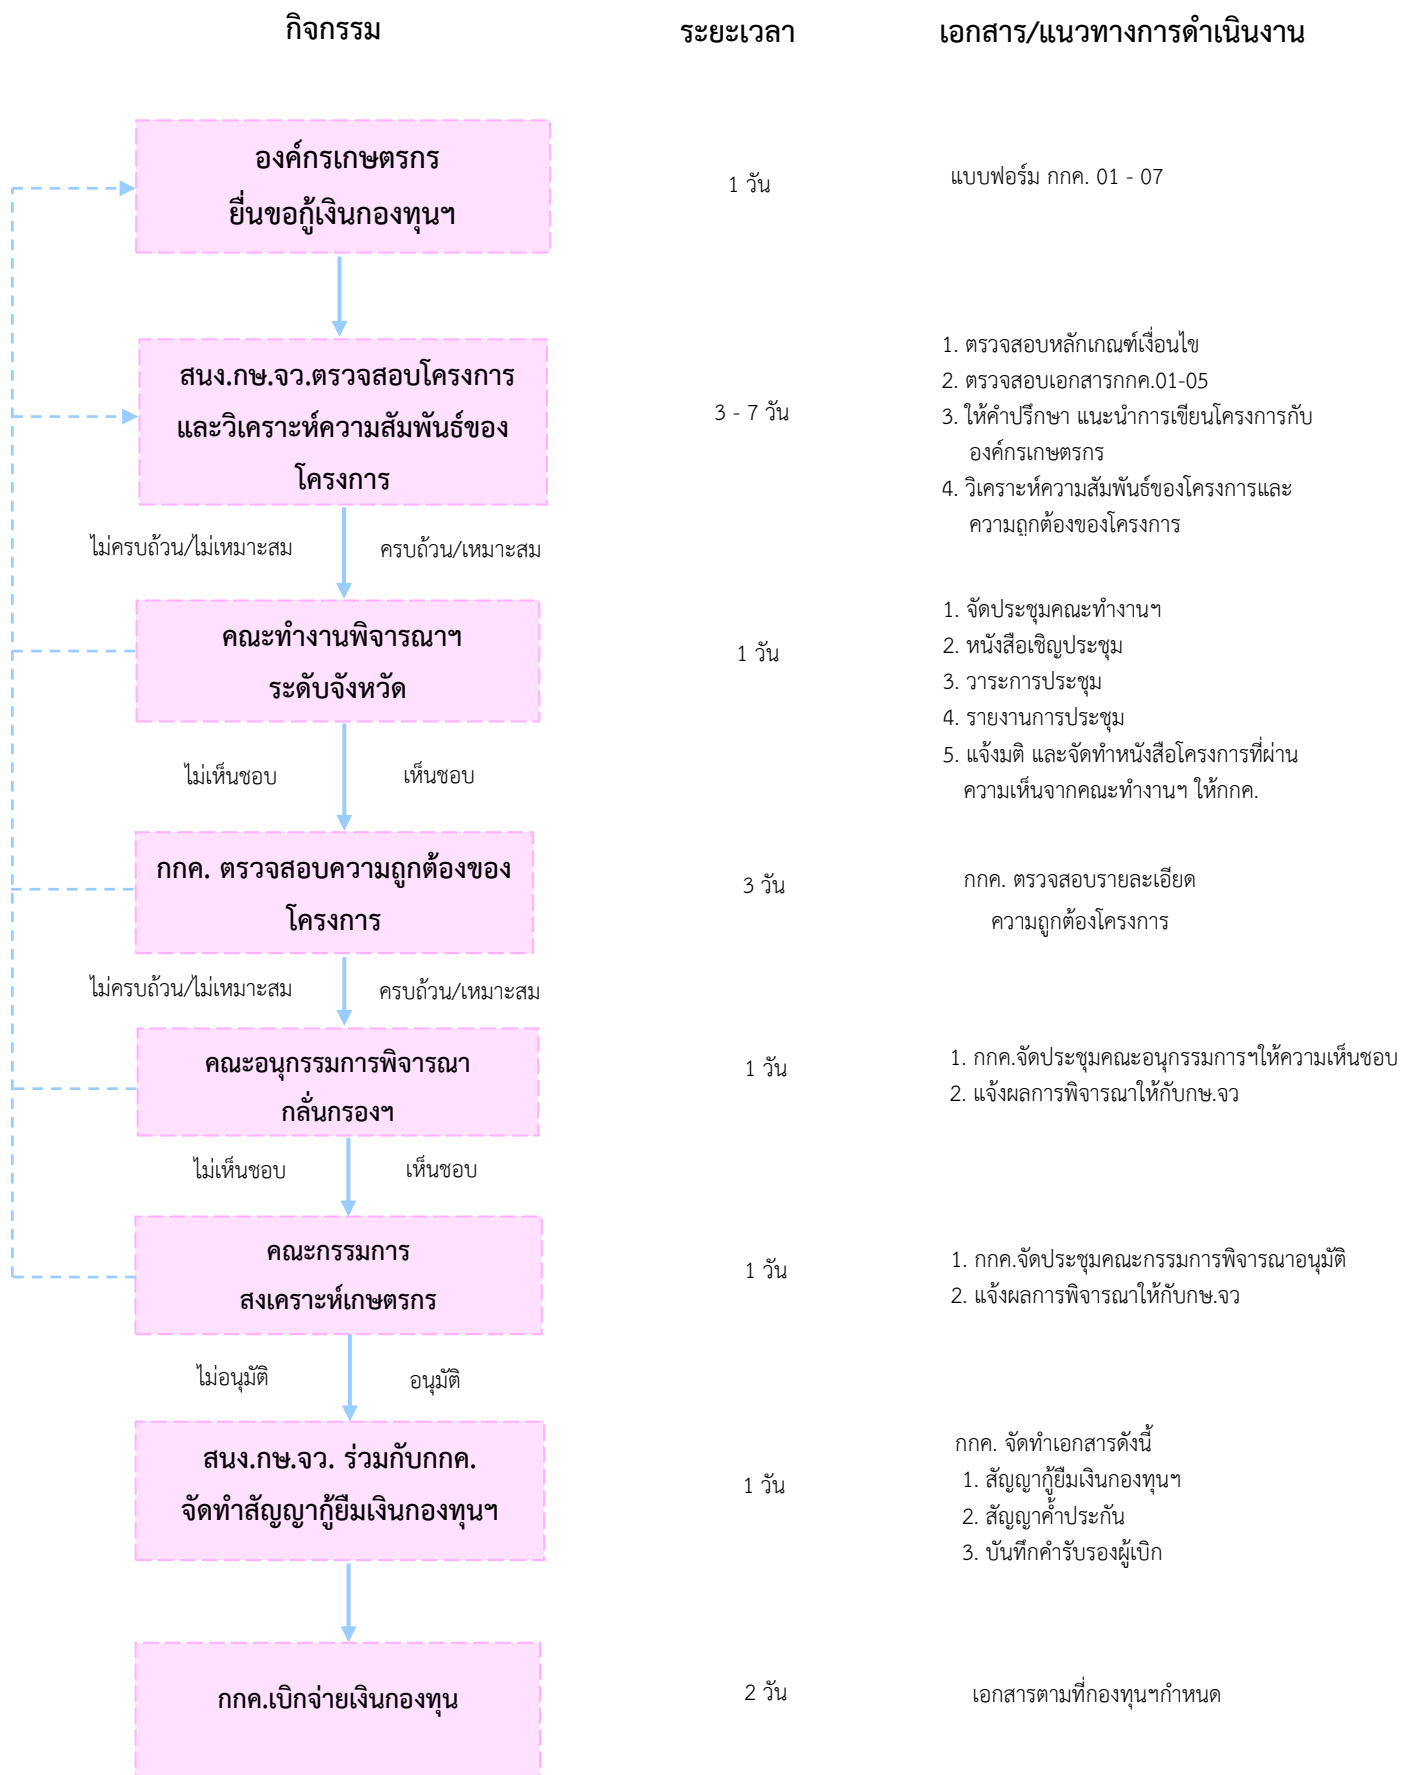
กิจกรรม

ระยะเวลา

เอกสาร/แนวทางการดำเนินงาน

องค์กรเกษตรกร ยื่นขอกู้เงินกองทุนฯ

1 วัน

แบบฟอร์ม กกค. 01 - 07

สนง.กษ.จว.ตรวจสอบโครงการ และวิเคราะห์ความสัมพันธ์ของโครงการ

3 - 7 วัน

1. ตรวจสอบหลักเกณฑ์เงื่อนไข
2. ตรวจสอบเอกสารกกค.01-05
3. ให้คำปรึกษา แนะนำการเขียนโครงการกับองค์กรเกษตรกร
4. วิเคราะห์ความสัมพันธ์ของโครงการและความถูกต้องของโครงการ

ไม่ครบถ้วน/ไม่เหมาะสม

ครบถ้วน/เหมาะสม

คณะทำงานพิจารณาฯ ระดับจังหวัด

1 วัน

1. จัดประชุมคณะทำงานฯ
2. หนังสือเชิญประชุม
3. วาระการประชุม
4. รายงานการประชุม
5. แจ้งมติ และจัดทำหนังสือโครงการที่ผ่านความเห็นจากคณะทำงานฯ ให้กกค.

ไม่เห็นชอบ

เห็นชอบ

กกค. ตรวจสอบความถูกต้องของโครงการ

3 วัน

กกค. ตรวจสอบรายละเอียด ความถูกต้องโครงการ

ไม่ครบถ้วน/ไม่เหมาะสม

ครบถ้วน/เหมาะสม

คณะอนุกรรมการพิจารณากลั่นกรองฯ

1 วัน

1. กกค.จัดประชุมคณะอนุกรรมการฯให้ความเห็นชอบ
2. แจ้งผลการพิจารณาให้กับกษ.จว

ไม่เห็นชอบ

เห็นชอบ

คณะกรรมการ สงเคราะห์เกษตรกร

1 วัน

1. กกค.จัดประชุมคณะกรรมการพิจารณาอนุมัติ
2. แจ้งผลการพิจารณาให้กับกษ.จว

ไม่อนุมัติ

อนุมัติ

สนง.กษ.จว. ร่วมกับกกค. จัดทำสัญญากู้ยืมเงินกองทุนฯ

1 วัน

กกค. จัดทำเอกสารดังนี้
1. สัญญากู้ยืมเงินกองทุนฯ
2. สัญญาค้ำประกัน
3. บันทึกคำรับรองผู้เบิก

กกค.เบิกจ่ายเงินกองทุน

2 วัน

เอกสารตามที่กองทุนฯกำหนด